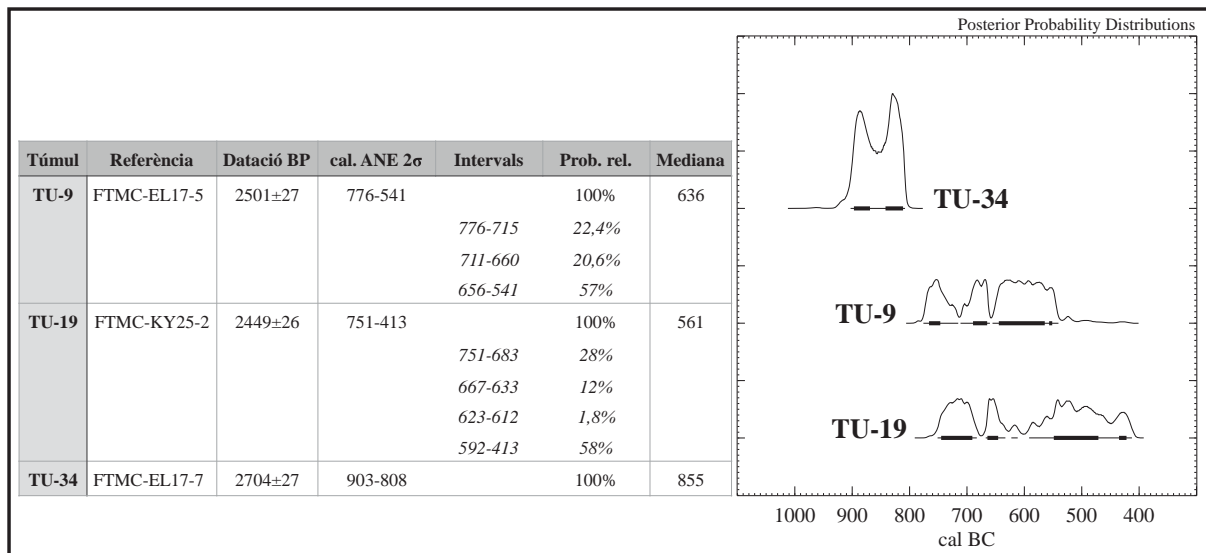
| Túmul | Referència | Datació BP | cal. ANE 2σ | Intervals | Prob. rel. | Mediana |
|---|---|---|---|---|---|---|
| TU-9 | FTMC-EL17-5 | 2501±27 | 776-541 | | 100% | 636 |
| | | | | *776-715* | *22,4%* | |
| | | | | *711-660* | *20,6%* | |
| | | | | *656-541* | *57%* | |
| TU-19 | FTMC-KY25-2 | 2449±26 | 751-413 | | 100% | 561 |
| | | | | *751-683* | *28%* | |
| | | | | *667-633* | *12%* | |
| | | | | *623-612* | *1,8%* | |
| | | | | *592-413* | *58%* | |
| TU-34 | FTMC-EL17-7 | 2704±27 | 903-808 | | 100% | 855 |

Posterior Probability Distributions

TU-34

TU-9

TU-19

1000 900 800 700 600 500 400
cal BC